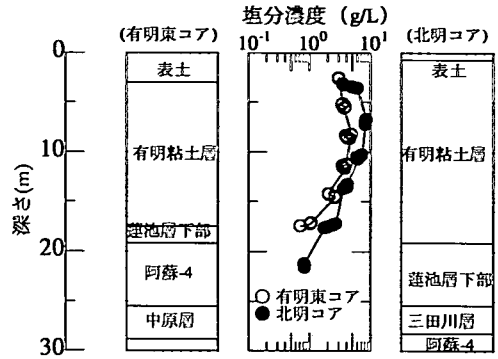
塩分濃度（g/L）

(有明東コア)

$10^{-1}$ $10^{0}$ $10^{1}$

(北明コア)

0
10
20
30

深さ(m)

表土
有明粘土層
蓮池層下部
阿蘇-4
中原層

○ 有明東コア
● 北明コア

表土
有明粘土層
蓮池層下部
三田川層
阿蘇-4